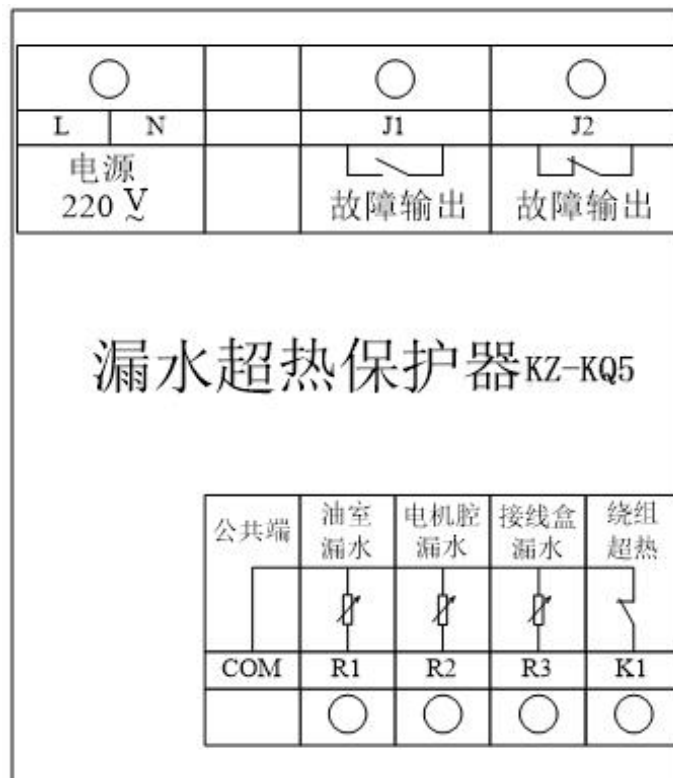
| L N | | J1 | J2 |
|---|---|---|---|
| 电源 220 V~ | | 故障输出 | 故障输出 |

漏水超热保护器KZ-KQ5

| 公共端 | 油室漏水 | 电机腔漏水 | 接线盒漏水 | 绕组超热 |
|---|---|---|---|---|
| COM | R1 | R2 | R3 | K1 |